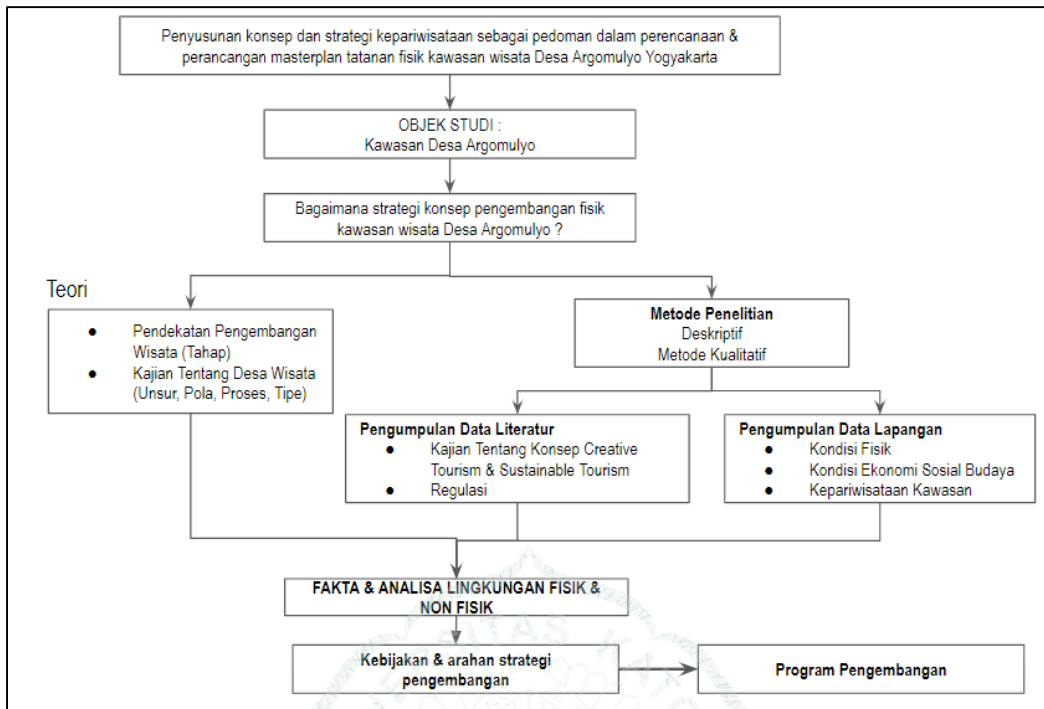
Penyusunan konsep dan strategi kepariwisataan sebagai pedoman dalam perencanaan & perancangan masterplan tatanan fisik kawasan wisata Desa Argomulyo Yogyakarta

OBJEK STUDI :
Kawasan Desa Argomulyo

Bagaimana strategi konsep pengembangan fisik kawasan wisata Desa Argomulyo ?

Teori

- Pendekatan Pengembangan Wisata (Tahap)
- Kajian Tentang Desa Wisata (Unsur, Pola, Proses, Tipe)

**Metode Penelitian**
Deskriptif
Metode Kualitatif

**Pengumpulan Data Literatur**
- Kajian Tentang Konsep Creative Tourism & Sustainable Tourism
- Regulasi

**Pengumpulan Data Lapangan**
- Kondisi Fisik
- Kondisi Ekonomi Sosial Budaya
- Kepariwisataan Kawasan

**FAKTA & ANALISA LINGKUNGAN FISIK & NON FISIK**

**Kebijakan & arahan strategi pengembangan**

**Program Pengembangan**